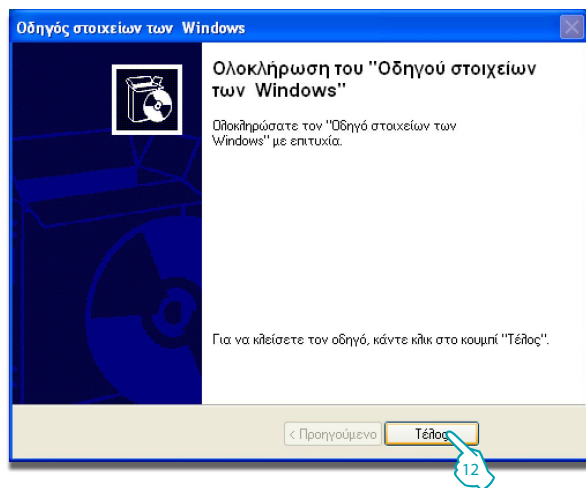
Οδηγός στοιχείων των Windows

Ολοκλήρωση του "Οδηγού στοιχείων των Windows"

Ολοκληρώσατε τον "Οδηγό στοιχείων των Windows" με επιτυχία.

Για να κλείσετε τον οδηγό, κάντε κλικ στο κουμπί "Τέλος".

< Προηγούμενο

Τέλος

12